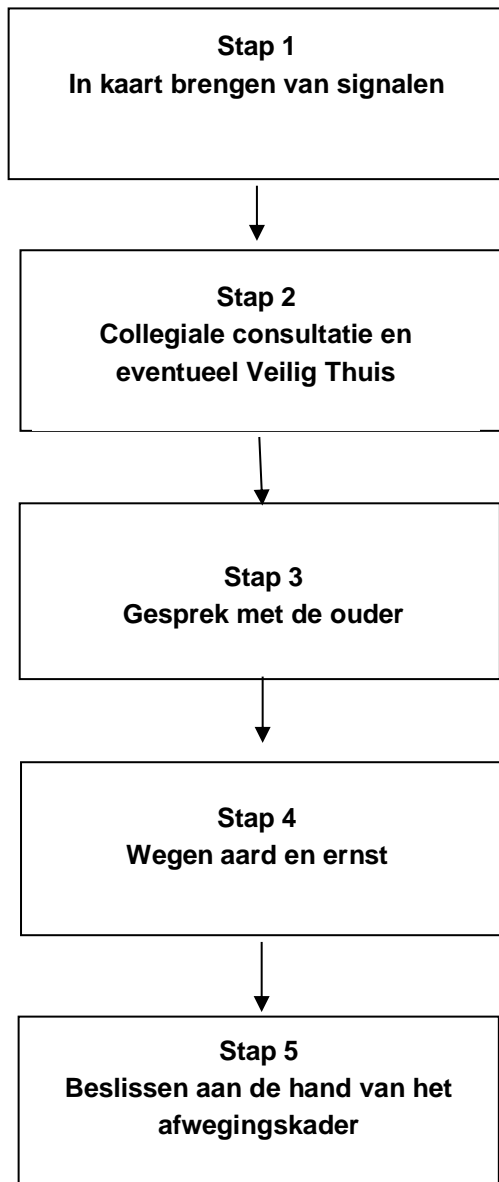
Stap 1
In kaart brengen van signalen

Stap 2
Collegiale consultatie en eventueel Veilig Thuis

Stap 3
Gesprek met de ouder

Stap 4
Wegen aard en ernst

Stap 5
Beslissen aan de hand van het afwegingskader